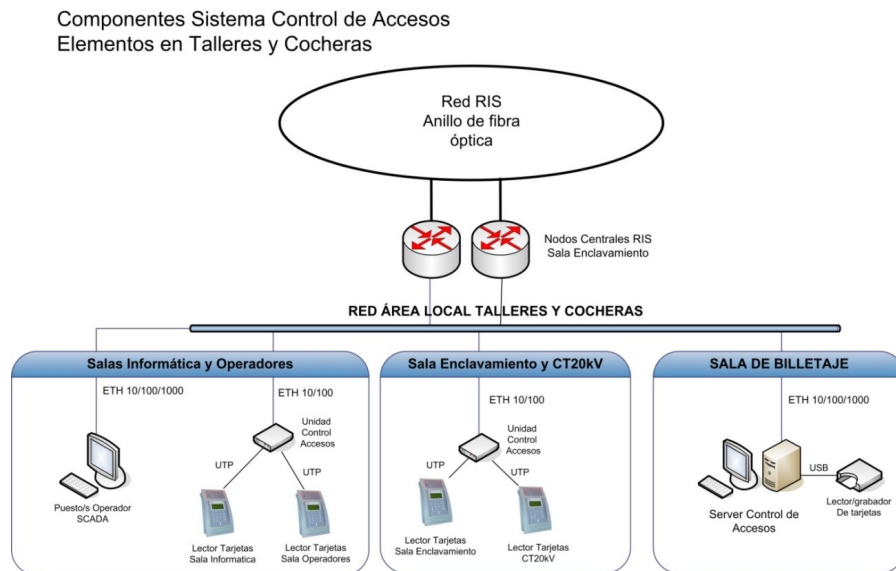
Componentes Sistema Control de Accesos
Elementos en Talleres y Cocheras

Red RIS
Anillo de fibra óptica

Nodos Centrales RIS
Sala Enclavamiento

RED ÁREA LOCAL TALLERES Y COCHERAS

Salas Informática y Operadores

ETH 10/100/1000

Puesto/s Operador SCADA

ETH 10/100

Unidad Control Accesos

UTP

UTP

Lector Tarjetas Sala Informatica

Lector Tarjetas Sala Operadores

Sala Enclavamiento y CT20kV

ETH 10/100

Unidad Control Accesos

UTP

UTP

Lector Tarjetas Sala Enclavamiento

Lector Tarjetas CT20kV

SALA DE BILLETAJE

ETH 10/100/1000

USB

Server Control de Accesos

Lector/grabador De tarjetas